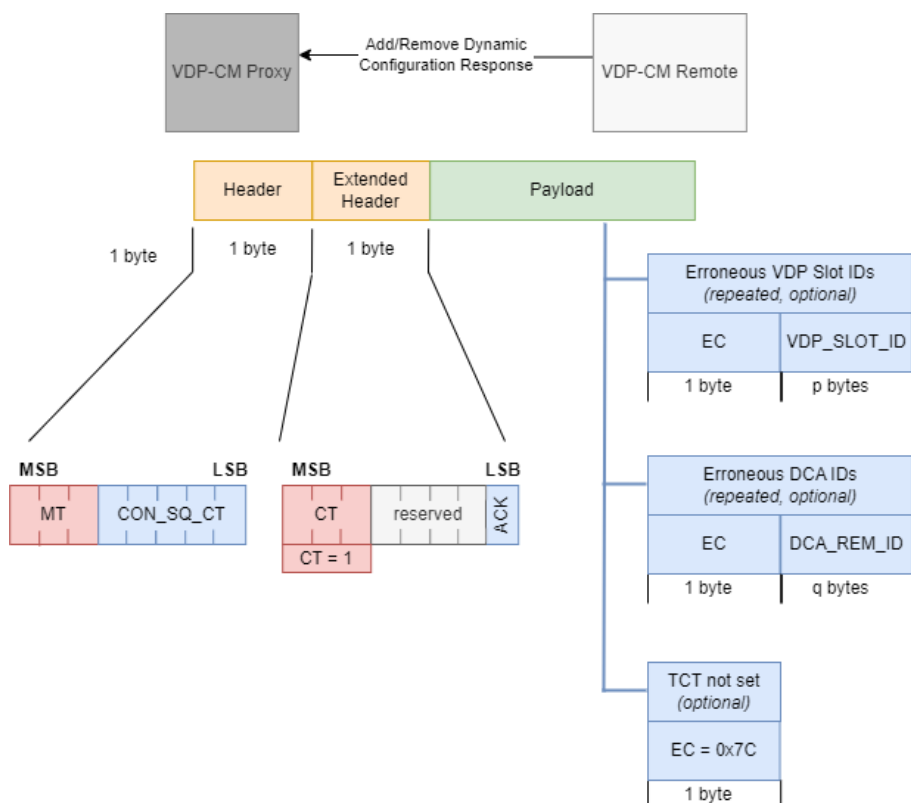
VDP-CM Proxy

Add/Remove Dynamic Configuration Response

VDP-CM Remote

Header

Extended Header

Payload

1 byte

1 byte

1 byte

Erroneous VDP Slot IDs
(repeated, optional)

EC

VDP_SLOT_ID

1 byte

p bytes

MSB

LSB

MSB

LSB

MT

CON_SQ_CT

CT

reserved

ACK

CT = 1

Erroneous DCA IDs
(repeated, optional)

EC

DCA_REM_ID

1 byte

q bytes

TCT not set
(optional)

EC = 0x7C

1 byte